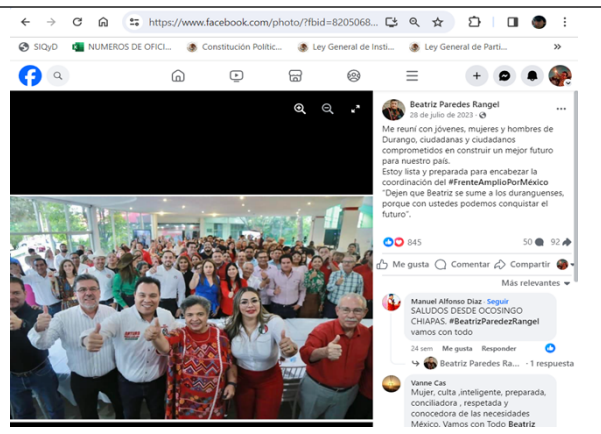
https://www.facebook.com/photo/?fbid=8205068...

SIQyD NUMEROS DE OFICI... Constitución Politic... Ley General de Insti... Ley General de Parti... »

Beatriz Paredes Rangel
28 de julio de 2023

Me reuní con jóvenes, mujeres y hombres de Durango, ciudadanas y ciudadanos comprometidos en construir un mejor futuro para nuestro país.
Estoy lista y preparada para encabezar la coordinación del #FrenteAmplioPorMéxico
"Dejen que Beatriz se sume a los duranguenses, porque con ustedes podemos conquistar el futuro".

845 50 92

Me gusta Comentar Compartir

Más relevantes

Manuel Alfonso Díaz · Seguir
SALUDOS DESDE OCOSINGO CHIAPAS. #BeatrizParedezRangel vamos con todo
24 sem Me gusta Responder
Beatriz Paredes Ra... · 1 respuesta

Vanne Cas
Mujer, culta ,inteligente, preparada, conciliadora , respetada y conocedora de las necesidades México. Vamos con Todo Beatriz